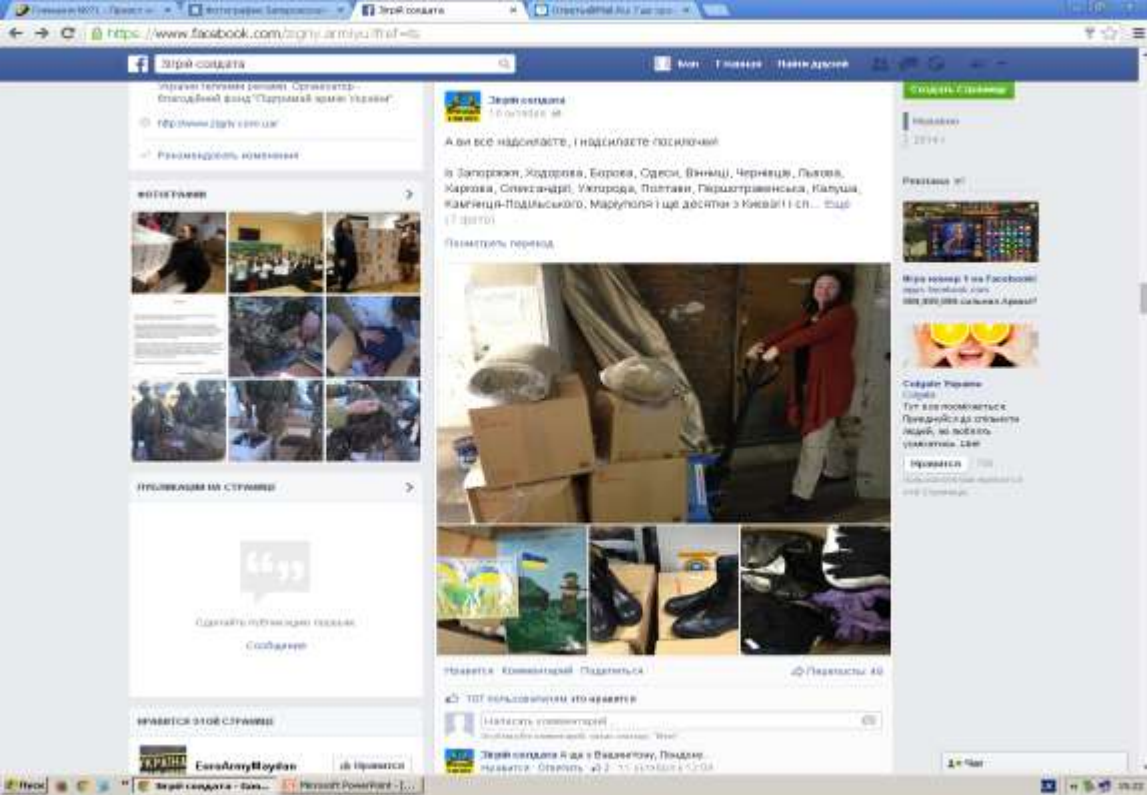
Гимназия №71 - Принят к | Фотографии Запорожск | Зігрій солдата | Ответы@Mail.Ru: Где про

https://www.facebook.com/zigriy.armiyu?fref=ts

Зігрій солдата

Юля Главная Найти друзей

України теплими речами. Організатор - благодійний фонд "Підтримай армію України"

http://www.zigriy.com.ua/

Рекомендовать изменения

ФОТОГРАФИИ

ПУБЛИКАЦИИ НА СТРАНИЦЕ

Сделайте публикацию первым

Сообщение

НРАВИТСЯ ЭТОЙ СТРАНИЦЕ

EuroArmyMaydan

Нравится

Зігрій солдата
10 октября

А ви все надсилаєте, і надсилаєте посилочки!

Із Запоріжжя, Ходорова, Борова, Одеси, Вінниці, Чернівців, Львова, Харкова, Олександрії, Ужгорода, Полтави, Першотравенська, Калуша, Кам'янця-Подільського, Маріуполя і ще десятки з Києва!! І сл... Ещё (7 фото)

Посмотреть перевод

Нравится · Комментарий · Поделиться

Перепосты: 49

107 пользователям это нравится

Напишите комментарий...

Зігрій солдата А ще з Вашингтону, Лондону...
Нравится · Ответить · 2 · 11 октября в 12:04

Создать Страницу

Недавние
2014 г.

Реклама

Игра номер 1 на Facebook!

Cofydre Україна

Тут все посміхаються. Приєднуйся до спільноти людей, які люблять усміхатись.

Нравится

Чат

Пуск | Зігрій солдата - Goo... | Microsoft PowerPoint - [...